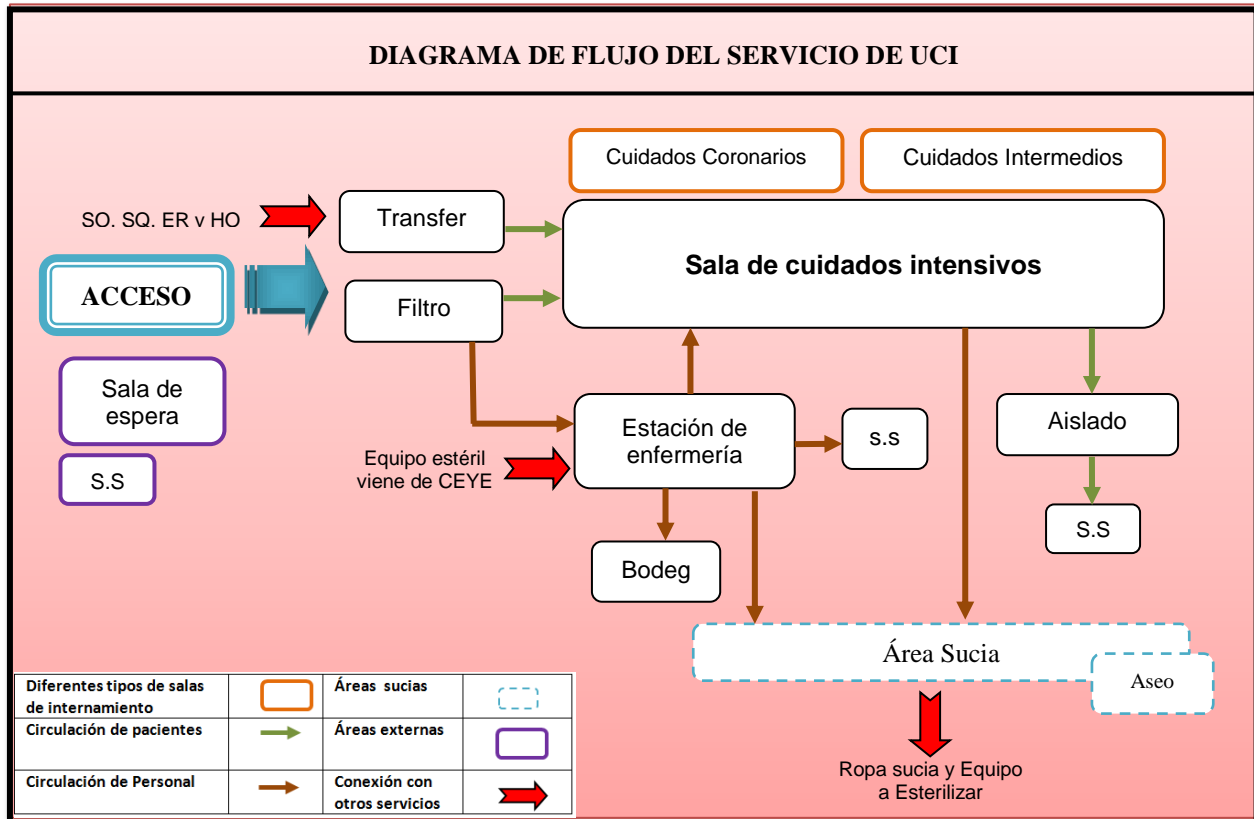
DIAGRAMA DE FLUJO DEL SERVICIO DE UCI

Cuidados Coronarios

Cuidados Intermedios

SO. SQ. ER y HO

Transfer

ACCESO

Filtro

Sala de cuidados intensivos

Sala de espera

S.S

Equipo estéril viene de CEYE

Estación de enfermería

s.s

Aislado

S.S

Bodeg

Área Sucia

Aseo

Ropa sucia y Equipo a Esterilizar

| Diferentes tipos de salas de internamiento | | Áreas sucias | |
|---|---|---|---|
| Circulación de pacientes | | Áreas externas | |
| Circulación de Personal | | Conexión con otros servicios | |